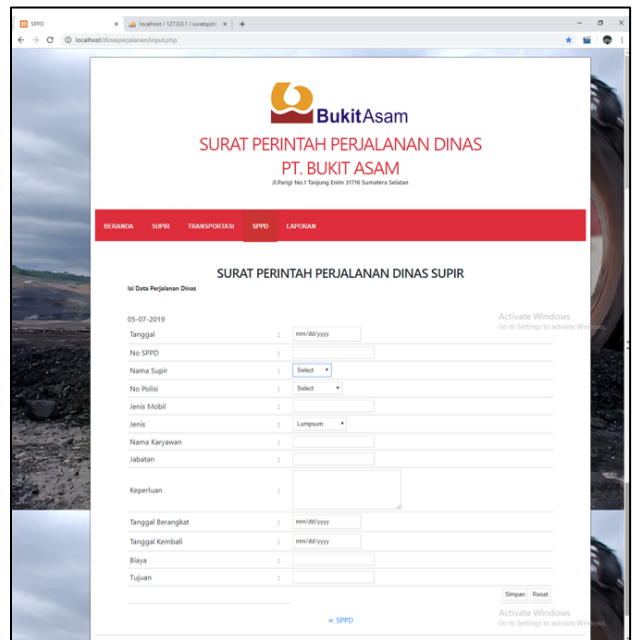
SPPD × localhost / 127.0.0.1 / suratspdc × +

localhost/dinasperjalanan/input.php

BukitAsam

SURAT PERINTAH PERJALANAN DINAS
PT. BUKIT ASAM
Jl.Parigi No.1 Tanjung Enim 31716 Sumatera Selatan

BERANDA SUPIR TRANSPORTASI SPPD LAPORAN

SURAT PERINTAH PERJALANAN DINAS SUPIR

Isi Data Perjalanan Dinas

05-07-2019

| | | |
|---|---|---|
| Tanggal | : | mm/dd/yyyy |
| No SPPD | : | |
| Nama Supir | : | Select |
| No Polisi | : | Select |
| Jenis Mobil | : | |
| Jenis | : | Lumpsum |
| Nama Karyawan | : | |
| Jabatan | : | |
| Keperluan | : | |
| Tanggal Berangkat | : | mm/dd/yyyy |
| Tanggal Kembali | : | mm/dd/yyyy |
| Biaya | : | |
| Tujuan | : | |

Simpan Reset

Activate Windows
Go to Settings to activate Windows.

« SPPD

Activate Windows
Go to Settings to activate Windows.